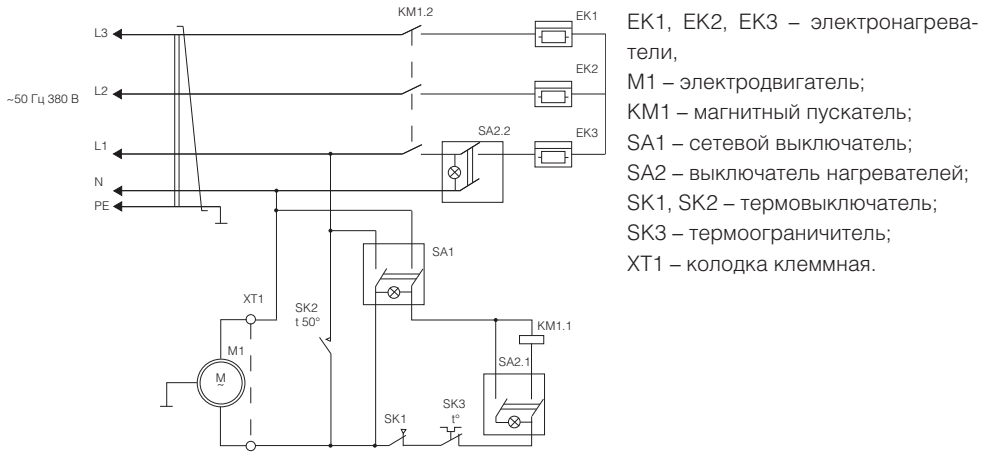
KM1.2

EK1

L3

EK2

~50 Гц 380 В

L2

SA2.2

EK3

L1

N

PE

SA1

XT1

SK2
t 50°

KM1.1

M1

M
~

SA2.1

SK3
t°

SK1

EK1, EK2, EK3 – электронагреватели,

M1 – электродвигатель;

KM1 – магнитный пускатель;

SA1 – сетевой выключатель;

SA2 – выключатель нагревателей;

SK1, SK2 – термовыключатель;

SK3 – термоограничитель;

XT1 – колодка клеммная.